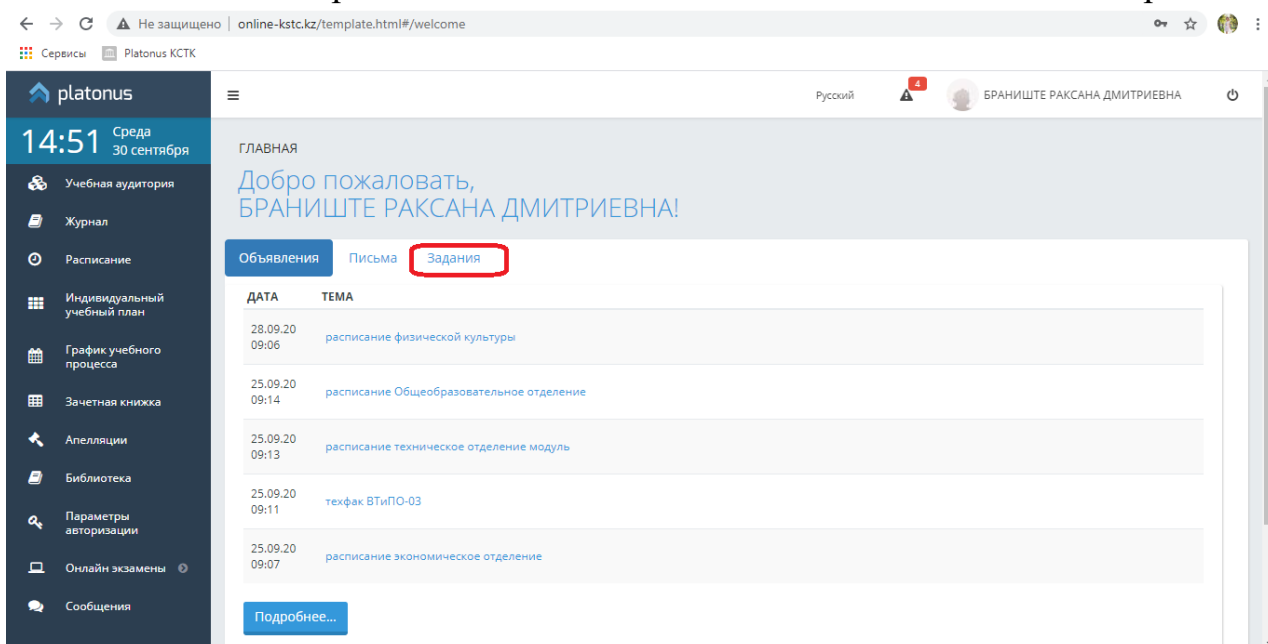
Не защищено | online-kstc.kz/template.html#/welcome

Сервисы Platonus КСТК

platonus

14:51 Среда 30 сентября

Учебная аудитория

Журнал

Расписание

Индивидуальный учебный план

График учебного процесса

Зачетная книжка

Апелляции

Библиотека

Параметры авторизации

Онлайн экзамены

Сообщения

Русский 4 БРАНИШТЕ РАКСАНА ДМИТРИЕВНА

ГЛАВНАЯ

Добро пожаловать, БРАНИШТЕ РАКСАНА ДМИТРИЕВНА!

Объявления Письма Задания

| ДАТА | ТЕМА |
|---|---|
| 28.09.20 09:06 | расписание физической культуры |
| 25.09.20 09:14 | расписание Общеобразовательное отделение |
| 25.09.20 09:13 | расписание техническое отделение модуль |
| 25.09.20 09:11 | техфак ВТиПО-03 |
| 25.09.20 09:07 | расписание экономическое отделение |

Подробнее...